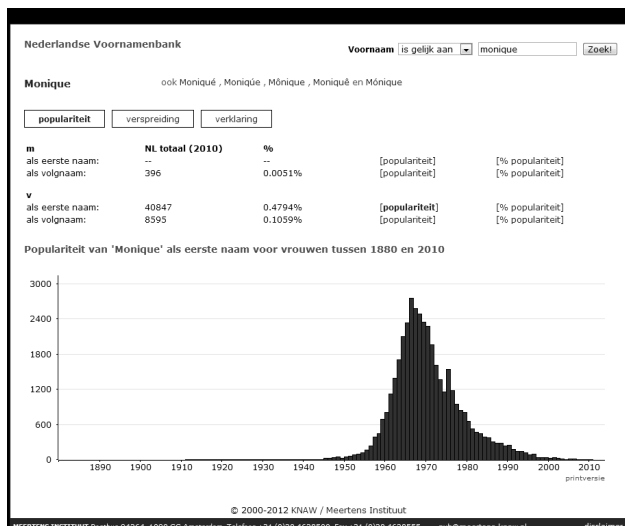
Nederlandse Voornamenbank

Voornaam is gelijk aan monique Zoek!

Monique ook Moniqué , Moniqúe , Mônique , Moniqué en Mónique

popularitelt verspreiding verklaring

| m | NL totaal (2010) | % | | |
|---|---|---|---|---|
| als eerste naam: | -- | -- | [populariteit] | [% populariteit] |
| als volgnaam: | 396 | 0.0051% | [populariteit] | [% populariteit] |

| v | | | | |
|---|---|---|---|---|
| als eerste naam: | 40847 | 0.4794% | [populariteit] | [% populariteit] |
| als volgnaam: | 8595 | 0.1059% | [populariteit] | [% populariteit] |

Populariteit van 'Monique' als eerste naam voor vrouwen tussen 1880 en 2010

3000
2400
1800
1200
600
0
1890 1900 1910 1920 1930 1940 1950 1960 1970 1980 1990 2000 2010

printversie

© 2000-2012 KNAW / Meertens Instituut

MEERTENS INSTITUUT Postbus 94264, 1090 GG Amsterdam, Telefoon: 31 (0)20 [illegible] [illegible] disclaimer